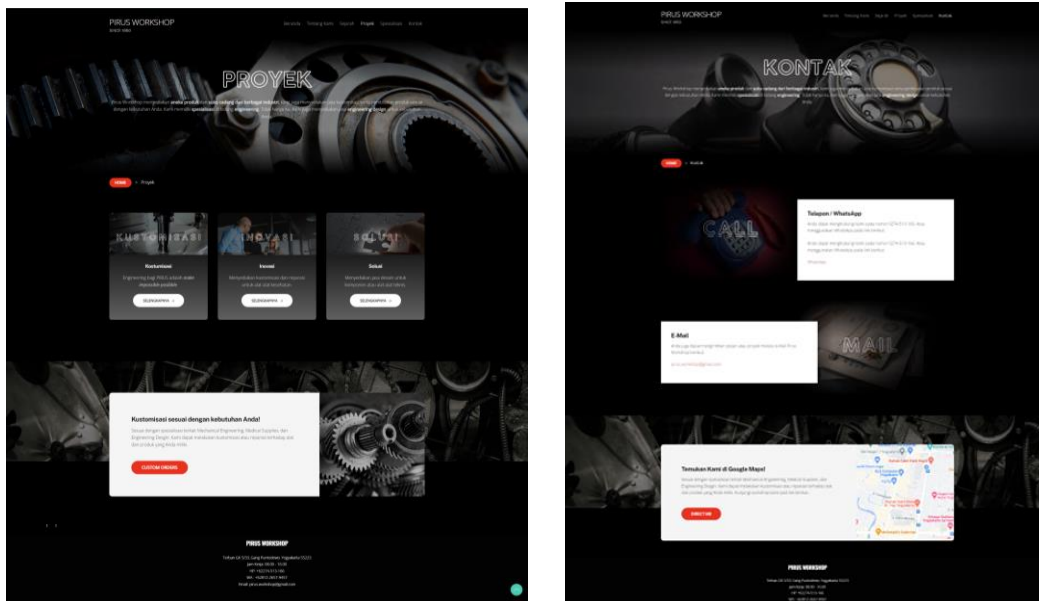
PIRUS WORKSHOP
SINCE 1983

Beranda Tentang Kami Sejarah Proyek Spesialisasi Kontak

PROYEK

Pirus Workshop mengerjakan aneka produk dari suku cadang dari berbagai industri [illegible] engineering design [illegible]

HOME > Proyek

KUSTOMISASI
Kustomisasi
Engineering bagi PIRUS adalah make impossible possible
SELENGKAPNYA >

INOVASI
Inovasi
Menyediakan kustomisasi dan inovasi untuk alat dan kendaraan
SELENGKAPNYA >

SOLUSI
Solusi
Menyediakan jasa desain untuk kebutuhan alat dan dan Mesin
SELENGKAPNYA >

Kustomisasi sesuai dengan kebutuhan Anda!
Sesuai dengan spesialisasi bidang Mechanical Engineering, Medical Supplies, dan Engineering Design, kami dapat melakukan kustomisasi atau inovasi terhadap alat dan produk yang Anda miliki.
CUSTOM ORDERS

PIRUS WORKSHOP
Terban GK V/33, Gang Purbodiran, Yogyakarta 55223
Jam Kerja: 08:00 - 16:00
HP: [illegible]
WA: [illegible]
Email: pirus.workshop@gmail.com

PIRUS WORKSHOP
SINCE 1983

Beranda Tentang Kami Sejarah Proyek Spesialisasi Kontak

KONTAK

Pirus Workshop mengerjakan aneka produk dari suku cadang dari berbagai industri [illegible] engineering design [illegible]

HOME > Kontak

CALL
Telepon / WhatsApp
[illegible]
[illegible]

E-Mail
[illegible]
pirus.workshop@gmail.com

MAIL

Temukan Kami di Google Maps!
Sesuai dengan spesialisasi bidang Mechanical Engineering, Medical Supplies, dan Engineering Design, kami dapat melakukan kustomisasi atau inovasi terhadap alat dan produk yang Anda miliki. Kunjungi workshop kami pada link berikut.
DIRECTION

PIRUS WORKSHOP
Terban GK V/33, Gang Purbodiran, Yogyakarta 55223
Jam Kerja: 08:00 - 16:00
HP: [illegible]
WA: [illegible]